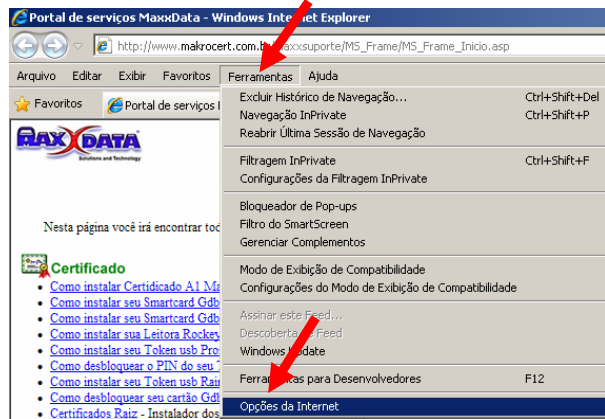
Portal de serviços MaxxData - Windows Internet Explorer

http://www.makrocert.com.b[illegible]axxsuporte/MS_Frame/MS_Frame_Inicio.asp

Arquivo Editar Exibir Favoritos Ferramentas Ajuda

Favoritos Portal de serviços I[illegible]

MAXXDATA
Solutions and Technology

Nesta página você irá encontrar to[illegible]

Certificado
- Como instalar Certificado A1 M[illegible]
- Como instalar seu Smartcard Gdb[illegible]
- Como instalar seu Smartcard Gdb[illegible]
- Como instalar sua Leitora Rockey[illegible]
- Como instalar seu Token usb Pro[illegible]
- Como desbloquear o PIN do seu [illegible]
- Como instalar seu Token usb Rai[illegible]
- Como desbloquear seu cartão Gd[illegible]
- Certificados Raiz - Instalador dos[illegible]

Excluir Histórico de Navegação... Ctrl+Shift+Del
Navegação InPrivate Ctrl+Shift+P
Reabrir Última Sessão de Navegação

Filtragem InPrivate Ctrl+Shift+F
Configurações da Filtragem InPrivate

Bloqueador de Pop-ups
Filtro do SmartScreen
Gerenciar Complementos

Modo de Exibição de Compatibilidade
Configurações do Modo de Exibição de Compatibilidade

Assinar este Feed...
Descoberta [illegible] Feed
Windows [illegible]pdate

Ferra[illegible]tas para Desenvolvedores F12

Opções da Internet